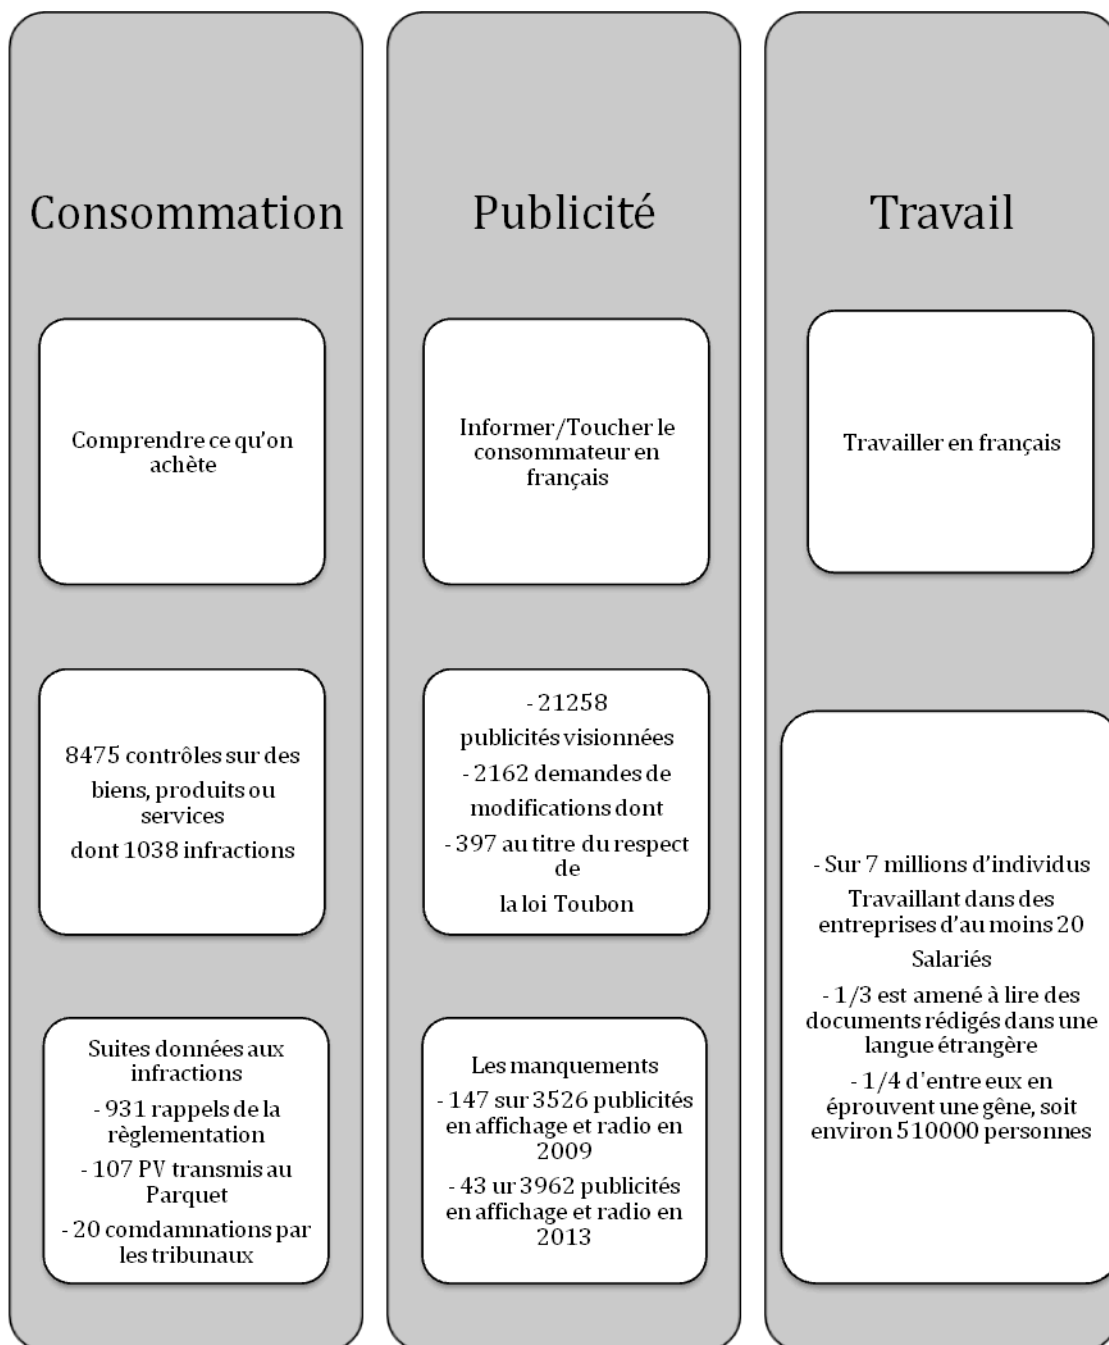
Consommation

Comprendre ce qu'on achète

8475 contrôles sur des biens, produits ou services dont 1038 infractions

Suites données aux infractions
- 931 rappels de la règlementation
- 107 PV transmis au Parquet
- 20 comdamnations par les tribunaux

Publicité

Informer/Toucher le consommateur en français

- 21258 publicités visionnées
- 2162 demandes de modifications dont
- 397 au titre du respect de la loi Toubon

Les manquements
- 147 sur 3526 publicités en affichage et radio en 2009
- 43 ur 3962 publicités en affichage et radio en 2013

Travail

Travailler en français

- Sur 7 millions d'individus Travaillant dans des entreprises d'au moins 20 Salariés
- 1/3 est amené à lire des documents rédigés dans une langue étrangère
- 1/4 d'entre eux en éprouvent une gêne, soit environ 510000 personnes